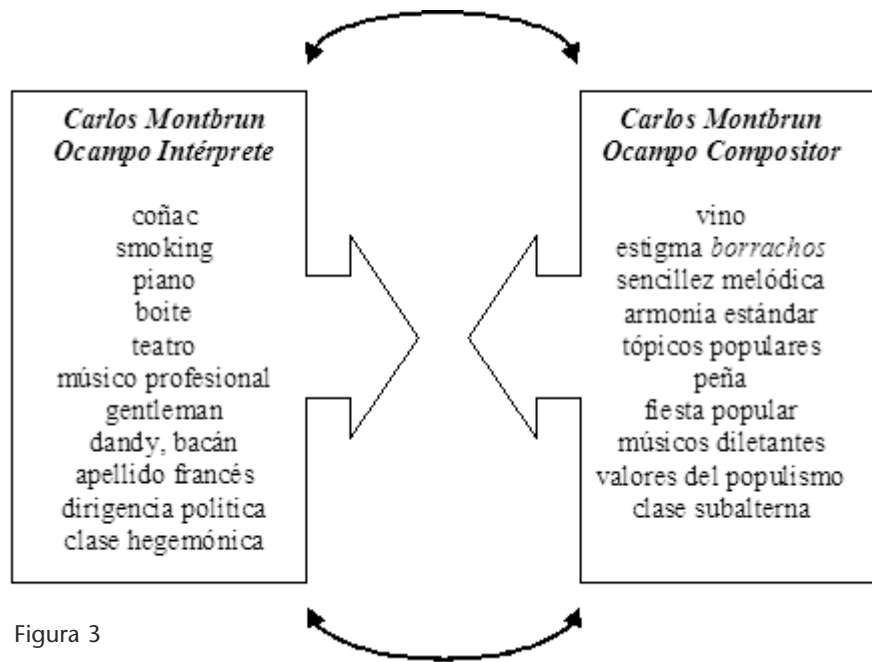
Carlos Montbrun Ocampo Intérprete

coñac
smoking
piano
boite
teatro
músico profesional
gentleman
dandy, bacán
apellido francés
dirigencia política
clase hegemónica

Carlos Montbrun Ocampo Compositor

vino
estigma *borrachos*
sencillez melódica
armonia estándar
tópicos populares
peña
fiesta popular
músicos diletantes
valores del populismo
clase subalterna

Figura 3